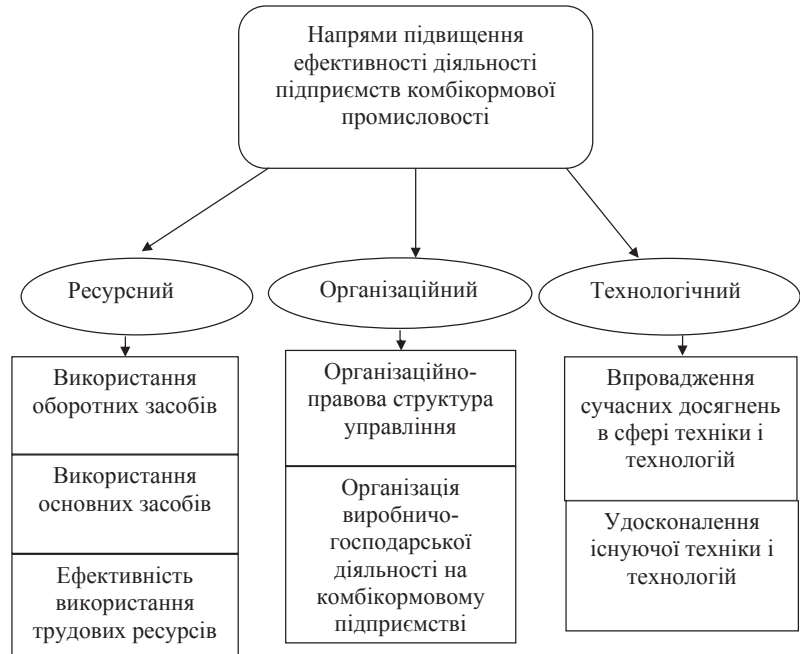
Напрями підвищення ефективності діяльності підприємств комбікормової промисловості

Ресурсний

Організаційний

Технологічний

Використання оборотних засобів

Використання основних засобів

Ефективність використання трудових ресурсів

Організаційно-правова структура управління

Організація виробничо-господарської діяльності на комбікормовому підприємстві

Впровадження сучасних досягнень в сфері техніки і технологій

Удосконалення існуючої техніки і технологій